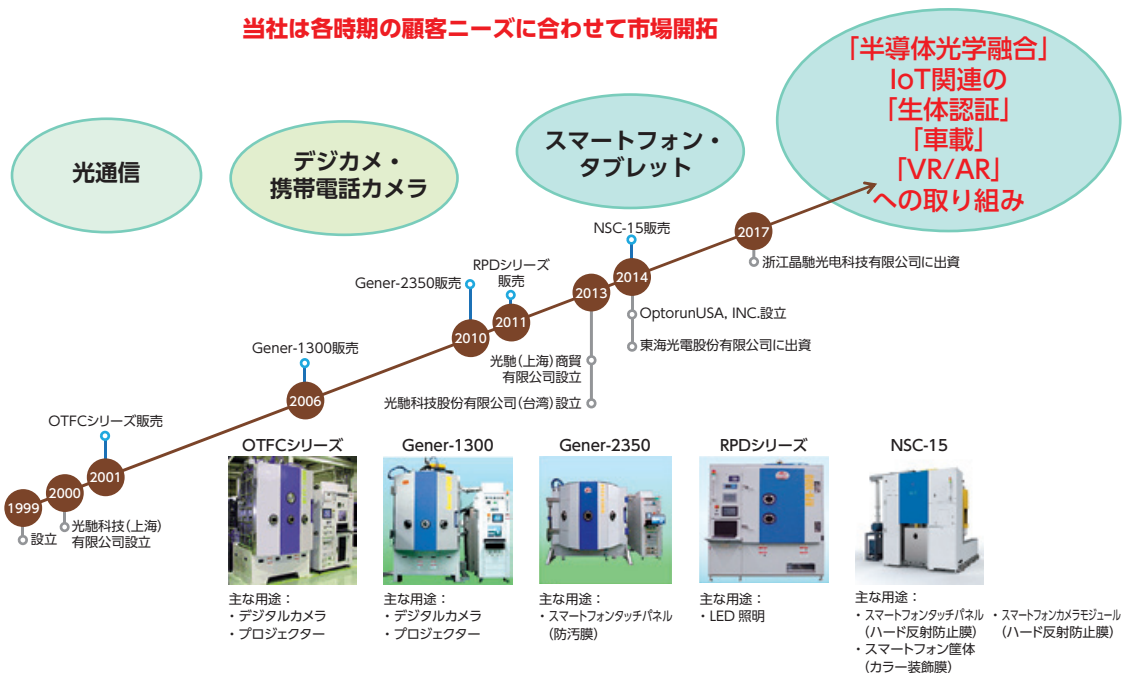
当社は各時期の顧客ニーズに合わせて市場開拓

光通信

デジカメ・携帯電話カメラ

スマートフォン・タブレット

「半導体光学融合」
IoT関連の
「生体認証」
「車載」
「VR/AR」
への取り組み

1999
設立

2000
光馳科技(上海)有限公司設立

2001
OTFCシリーズ販売

2006
Gener-1300販売

2010
Gener-2350販売

2011
RPDシリーズ販売

光馳(上海)商貿有限公司設立

光馳科技股份有限公司(台湾)設立

2013

2014
NSC-15販売

OptorunUSA, INC.設立

東海光電股份有限公司に出資

2017
浙江晶馳光电科技有限公司に出資

OTFCシリーズ
主な用途：
・デジタルカメラ
・プロジェクター

Gener-1300
主な用途：
・デジタルカメラ
・プロジェクター

Gener-2350
主な用途：
・スマートフォンタッチパネル(防汚膜)

RPDシリーズ
主な用途：
・LED 照明

NSC-15
主な用途：
・スマートフォンタッチパネル(ハード反射防止膜)
・スマートフォン筐体(カラー装飾膜)
・スマートフォンカメラモジュール(ハード反射防止膜)